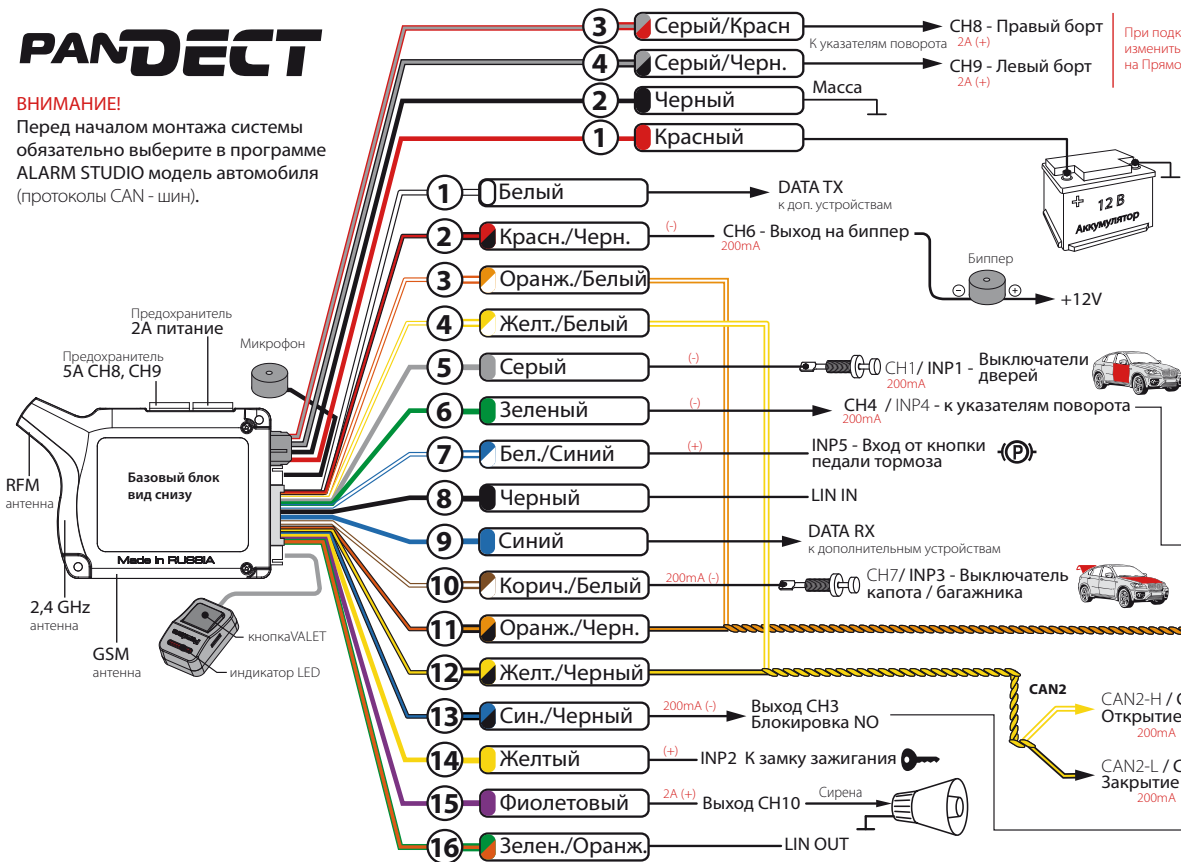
PANDECT

ВНИМАНИЕ!
Перед началом монтажа системы обязательно выберите в программе ALARM STUDIO модель автомобиля (протоколы CAN - шин).

3 Серый/Красн
К указателям поворота
CH8 - Правый борт
2A (+)
4 Серый/Черн.
CH9 - Левый борт
2A (+)
При подк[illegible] изменить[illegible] на Прямо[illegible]
2 Черный
Масса
1 Красный
+ 12 B
Аккумулятор

1 Белый
DATA TX
к доп. устройствам
2 Красн./Черн.
(-)
200mA
CH6 - Выход на биппер
Биппер
+12V
3 Оранж./Белый
4 Желт./Белый
5 Серый
(-)
200mA
CH1/ INP1 - Выключатели дверей
6 Зеленый
(-)
200mA
CH4 / INP4 - к указателям поворота
7 Бел./Синий
(+)
INP5 - Вход от кнопки педали тормоза
P
8 Черный
LIN IN
9 Синий
DATA RX
к дополнительным устройствам
10 Корич./Белый
200mA (-)
CH7/ INP3 - Выключатель капота / багажника
11 Оранж./Черн.
12 Желт./Черный
CAN2
CAN2-H / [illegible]
Открытие
200mA
CAN2-L / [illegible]
Закрытие
200mA
13 Син./Черный
200mA (-)
Выход CH3
Блокировка NO
14 Желтый
(+)
INP2 К замку зажигания
15 Фиолетовый
2A (+)
Выход CH10
Сирена
16 Зелен./Оранж.
LIN OUT

Предохранитель
2A питание
Предохранитель
5A CH8, CH9
Микрофон
RFM
антенна
Базовый блок
вид снизу
Made in RUSSIA
2,4 GHz
антенна
GSM
антенна
кнопкаVALET
индикатор LED